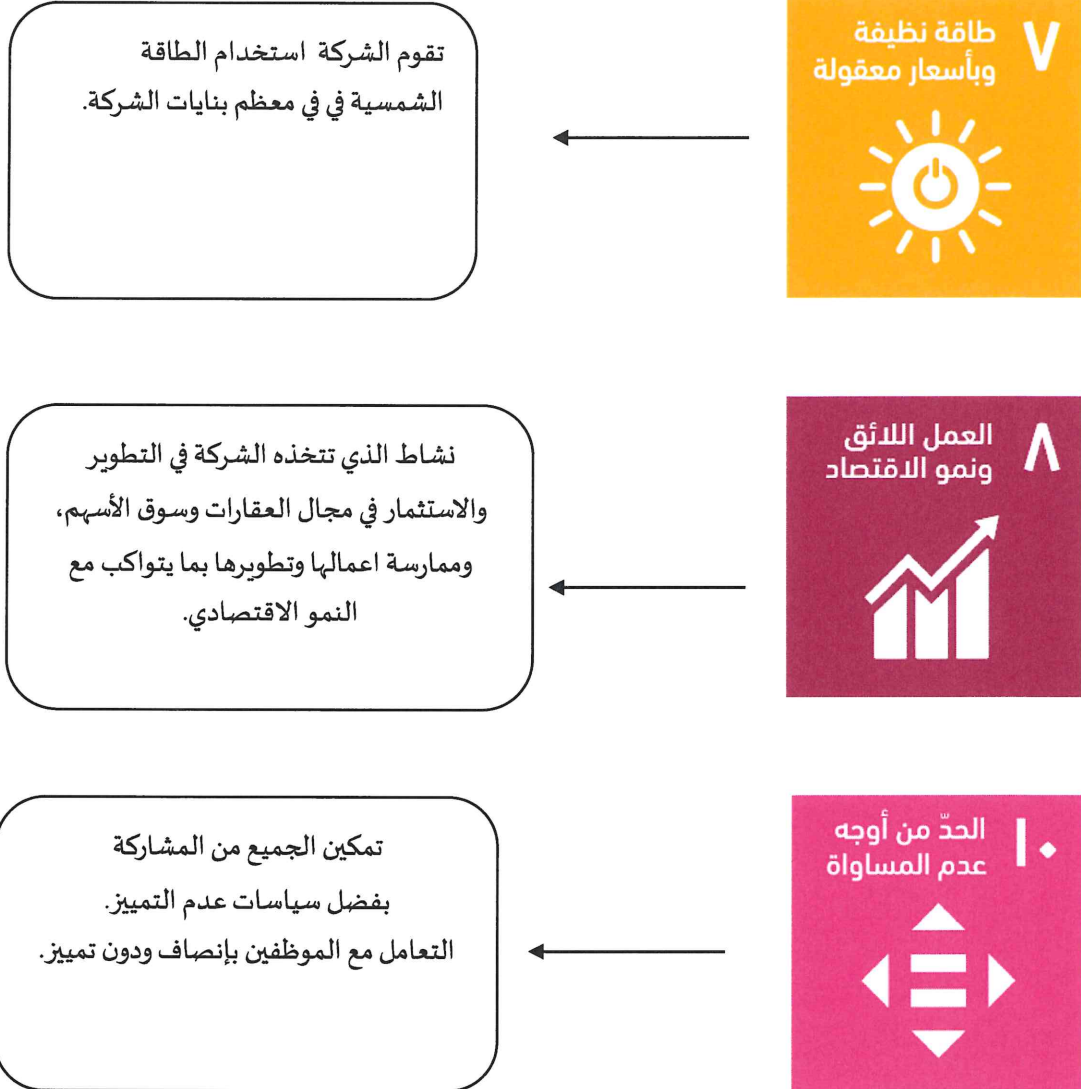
٧ طاقة نظيفة وبأسعار معقولة

تقوم الشركة استخدام الطاقة الشمسية في في معظم بنايات الشركة.

٨ العمل اللائق ونمو الاقتصاد

نشاط الذي تتخذه الشركة في التطوير والاستثمار في مجال العقارات وسوق الأسهم، وممارسة اعمالها وتطويرها بما يتواكب مع النمو الاقتصادي.

١٠ الحدّ من أوجه عدم المساواة

تمكين الجميع من المشاركة بفضل سياسات عدم التميز. التعامل مع الموظفين بإنصاف ودون تمييز.